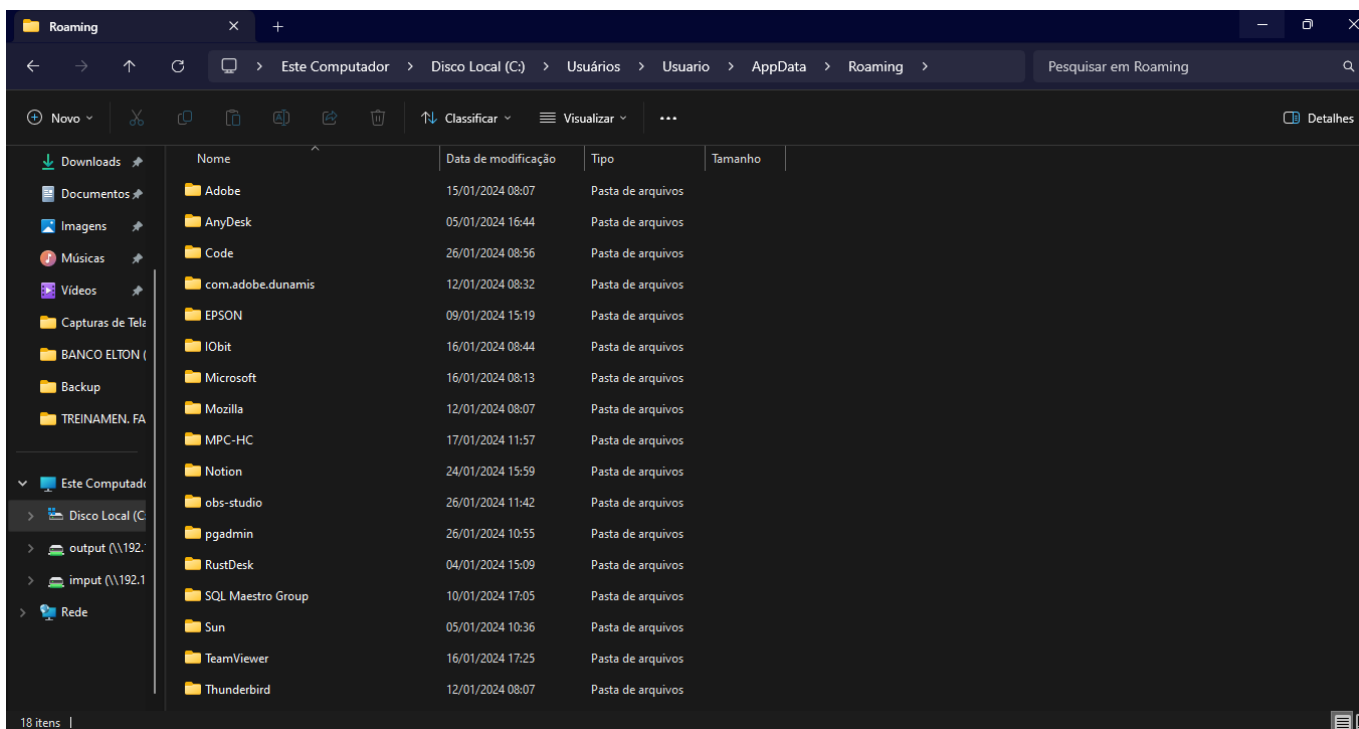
Roaming × +

Este Computador > Disco Local (C:) > Usuários > Usuario > AppData > Roaming >

Pesquisar em Roaming

Novo Classificar Visualizar ··· Detalhes

Downloads
Documentos
Imagens
Músicas
Vídeos
Capturas de Tela
BANCO ELTON (
Backup
TREINAMEN. FA

Este Computado
Disco Local (C:
output (\\192.1
imput (\\192.1
Rede

| Nome | Data de modificação | Tipo | Tamanho |
|---|---|---|---|
| Adobe | 15/01/2024 08:07 | Pasta de arquivos | |
| AnyDesk | 05/01/2024 16:44 | Pasta de arquivos | |
| Code | 26/01/2024 08:56 | Pasta de arquivos | |
| com.adobe.dunamis | 12/01/2024 08:32 | Pasta de arquivos | |
| EPSON | 09/01/2024 15:19 | Pasta de arquivos | |
| IObit | 16/01/2024 08:44 | Pasta de arquivos | |
| Microsoft | 16/01/2024 08:13 | Pasta de arquivos | |
| Mozilla | 12/01/2024 08:07 | Pasta de arquivos | |
| MPC-HC | 17/01/2024 11:57 | Pasta de arquivos | |
| Notion | 24/01/2024 15:59 | Pasta de arquivos | |
| obs-studio | 26/01/2024 11:42 | Pasta de arquivos | |
| pgadmin | 26/01/2024 10:55 | Pasta de arquivos | |
| RustDesk | 04/01/2024 15:09 | Pasta de arquivos | |
| SQL Maestro Group | 10/01/2024 17:05 | Pasta de arquivos | |
| Sun | 05/01/2024 10:36 | Pasta de arquivos | |
| TeamViewer | 16/01/2024 17:25 | Pasta de arquivos | |
| Thunderbird | 12/01/2024 08:07 | Pasta de arquivos | |

18 itens |